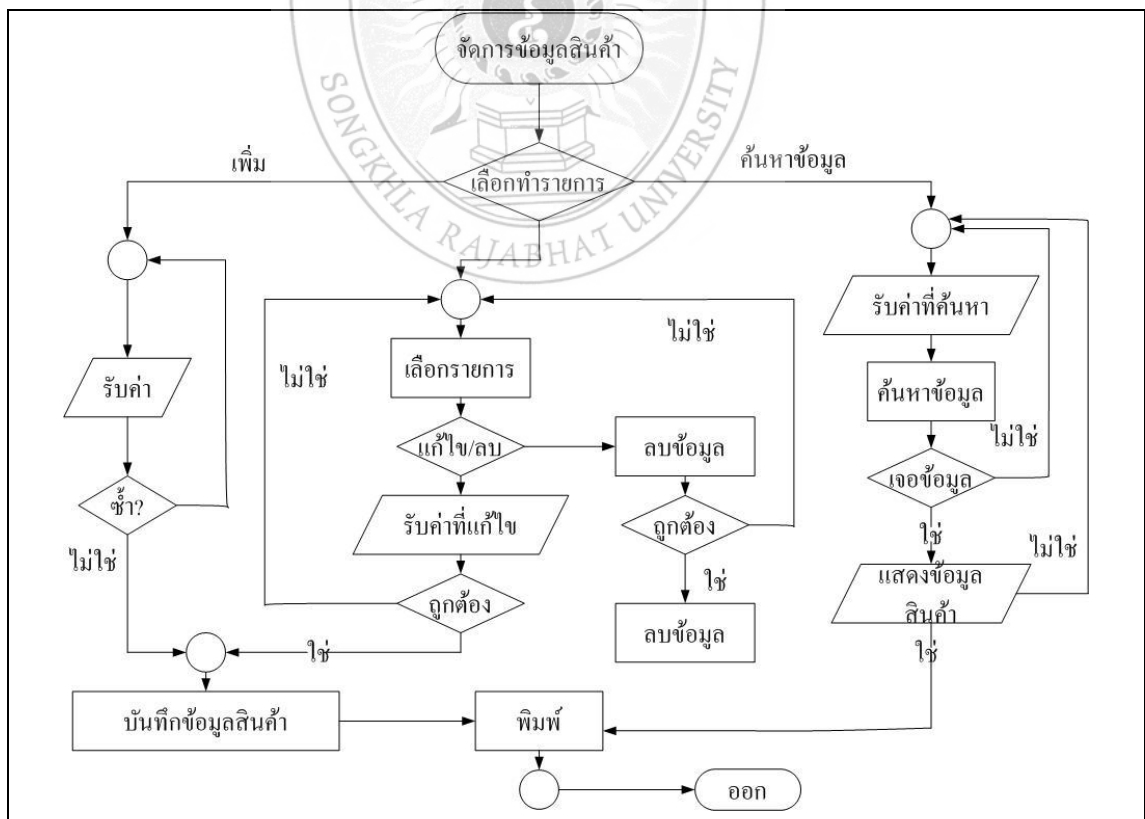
SONGKHLA RAJABHAT UNIVERSITY

จัดการข้อมูลสินค้า

เพิ่ม

เลือกทำรายการ

ค้นหาข้อมูล

ไม่ใช่

ไม่ใช่

รับค่า

เลือกรายการ

รับค่าที่ค้นหา

ค้นหาข้อมูล

แก้ไข/ลบ

ลบข้อมูล

ไม่ใช่

เจอข้อมูล

ซ้ำ?

รับค่าที่แก้ไข

ถูกต้อง

ใช่

ไม่ใช่

ไม่ใช่

ใช่

แสดงข้อมูลสินค้า

ถูกต้อง

ลบข้อมูล

ใช่

ใช่

บันทึกข้อมูลสินค้า

พิมพ์

ออก